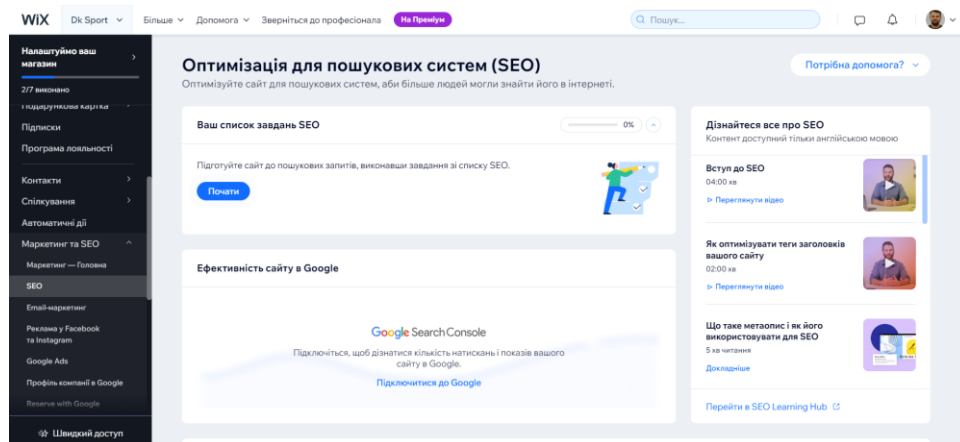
WiX Dk Sport Більше Допомога Зверніться до професіонала На Преміум

Пошук...

Налаштуймо ваш магазин

2/7 виконано

Подарункова картка

Підписки

Програма лояльності

Контакти

Спілкування

Автоматичні дії

Маркетинг та SEO

Маркетинг — Головна

SEO

Email-маркетинг

Реклама у Facebook та Instagram

Google Ads

Профіль компанії в Google

Reserve with Google

Швидкий доступ

Оптимізація для пошукових систем (SEO)

Оптимізуйте сайт для пошукових систем, аби більше людей могли знайти його в інтернеті.

Потрібна допомога?

Ваш список завдань SEO

0%

Підготуйте сайт до пошукових запитів, виконавши завдання зі списку SEO.

Почати

Ефективність сайту в Google

Google Search Console

Підключіться, щоб дізнатися кількість натискань і показів вашого сайту в Google.

Підключитися до Google

Дізнайтеся все про SEO

Контент доступний тільки англійською мовою

Вступ до SEO

04:00 хв

Переглянути відео

Як оптимізувати теги заголовків вашого сайту

02:00 хв

Переглянути відео

Що таке метаопис і як його використовувати для SEO

5 хв читання

Докладніше

Перейти в SEO Learning Hub